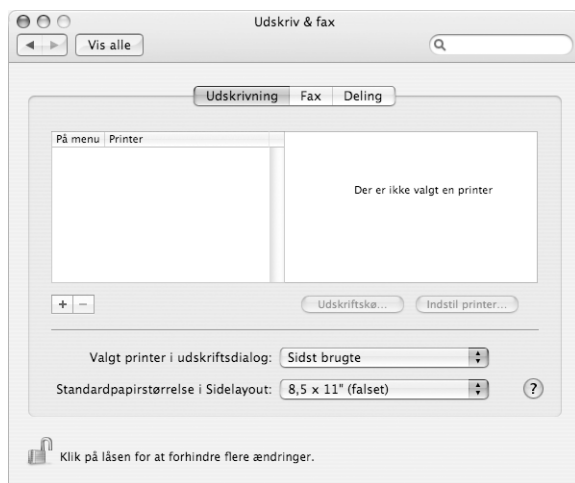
Udskriv & fax

Vis alle

Udskrivning | Fax | Deling

| På menu | Printer |
|---|---|

Der er ikke valgt en printer

+ −

Udskriftskø...

Indstil printer...

Valgt printer i udskriftsdialog: Sidst brugte

Standardpapirstørrelse i Sidelayout: 8,5 x 11" (falset)

?

Klik på låsen for at forhindre flere ændringer.